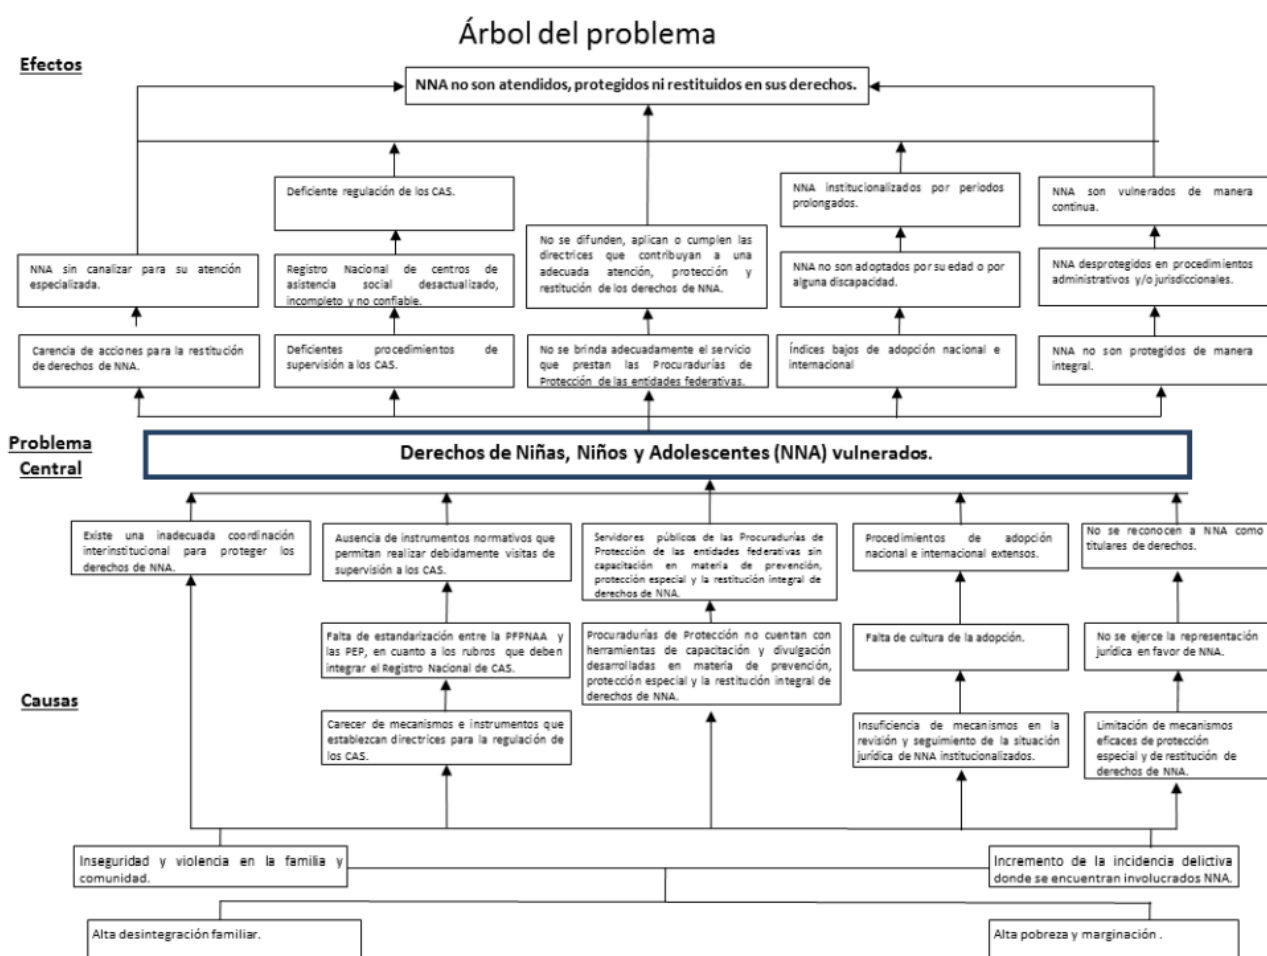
Árbol del problema

Efectos

NNA no son atendidos, protegidos ni restituidos en sus derechos.

Deficiente regulación de los CAS.

NNA institucionalizados por periodos prolongados.

NNA son vulnerados de manera continua.

NNA sin canalizar para su atención especializada.

Registro Nacional de centros de asistencia social desactualizado, incompleto y no confiable.

No se difunden, aplican o cumplen las directrices que contribuyan a una adecuada atención, protección y restitución de los derechos de NNA.

NNA no son adoptados por su edad o por alguna discapacidad.

NNA desprotegidos en procedimientos administrativos y/o jurisdiccionales.

Carencia de acciones para la restitución de derechos de NNA.

Deficientes procedimientos de supervisión a los CAS.

No se brinda adecuadamente el servicio que prestan las Procuradurías de Protección de las entidades federativas.

Índices bajos de adopción nacional e internacional

NNA no son protegidos de manera integral.

Problema Central

Derechos de Niñas, Niños y Adolescentes (NNA) vulnerados.

Existe una inadecuada coordinación interinstitucional para proteger los derechos de NNA.

Ausencia de instrumentos normativos que permitan realizar debidamente visitas de supervisión a los CAS.

Servidores públicos de las Procuradurías de Protección de las entidades federativas sin capacitación en materia de prevención, protección especial y la restitución integral de derechos de NNA.

Procedimientos de adopción nacional e internacional extensos.

No se reconocen a NNA como titulares de derechos.

Falta de estandarización entre la PFPNAA y las PEP, en cuanto a los rubros que deben integrar el Registro Nacional de CAS.

Procuradurías de Protección no cuentan con herramientas de capacitación y divulgación desarrolladas en materia de prevención, protección especial y la restitución integral de derechos de NNA.

Falta de cultura de la adopción.

No se ejerce la representación jurídica en favor de NNA.

Causas

Carecer de mecanismos e instrumentos que establezcan directrices para la regulación de los CAS.

Insuficiencia de mecanismos en la revisión y seguimiento de la situación jurídica de NNA institucionalizados.

Limitación de mecanismos eficaces de protección especial y de restitución de derechos de NNA.

Inseguridad y violencia en la familia y comunidad.

Incremento de la incidencia delictiva donde se encuentran involucrados NNA.

Alta desintegración familiar.

Alta pobreza y marginación .